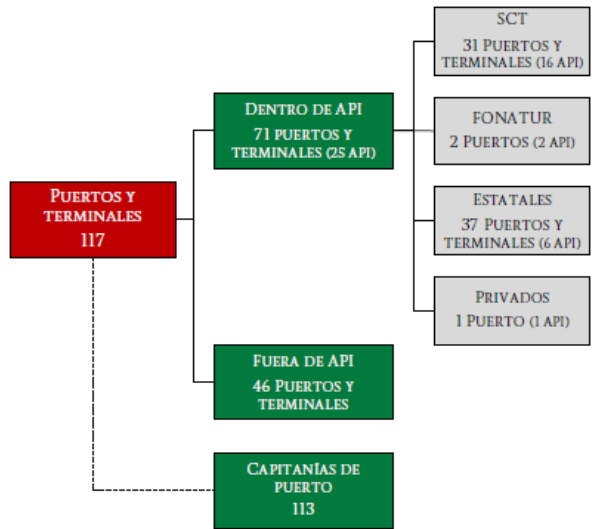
Puertos y terminales
117

Dentro de API
71 puertos y terminales (25 API)

SCT
31 Puertos y terminales (16 API)

FONATUR
2 Puertos (2 API)

Estatales
37 Puertos y terminales (6 API)

Privados
1 Puerto (1 API)

Fuera de API
46 Puertos y terminales

Capitanías de puerto
113